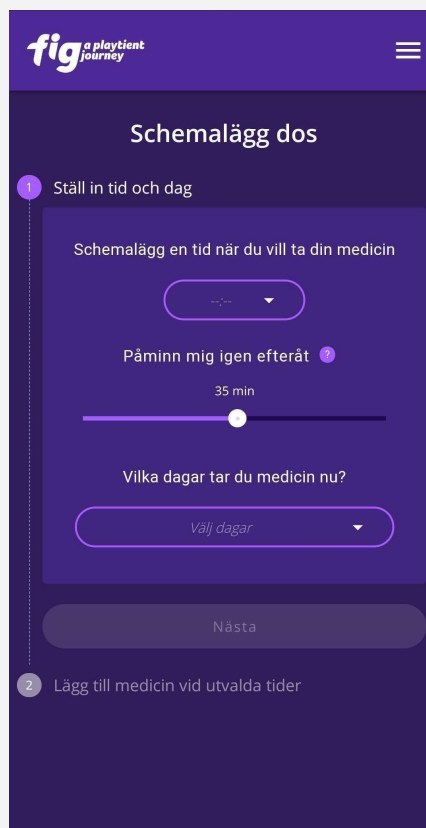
fig a playtient journey

Schemalägg dos

1 Ställ in tid och dag

Schemalägg en tid när du vill ta din medicin

--:--

Påminn mig igen efteråt ?

35 min

Vilka dagar tar du medicin nu?

Välj dagar

Nästa

2 Lägg till medicin vid utvalda tider